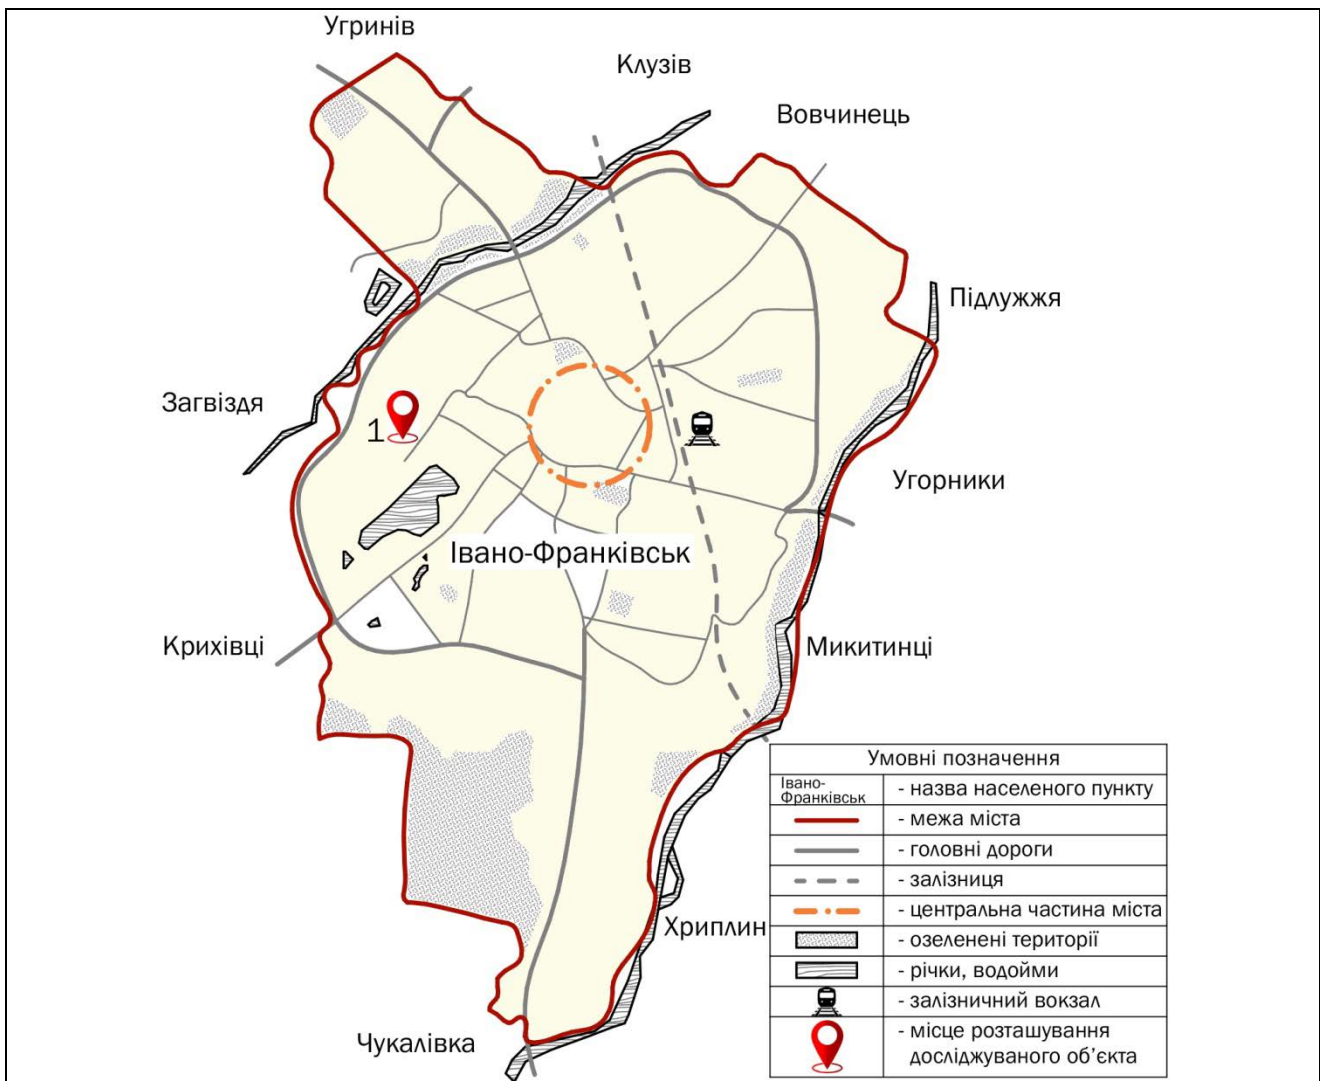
Угринів
Клузів
Вовчинець
Підлужжя
Загвіздя
1
Угорники
Івано-Франківськ
Крихівці
Микитинці
Хриплин
Чукалівка

| Умовні позначення | |
|---|---|
| Івано-Франківськ | - назва населеного пункту |
| | - межа міста |
| | - головні дороги |
| | - залізниця |
| | - центральна частина міста |
| | - озеленені території |
| | - річки, водойми |
| | - залізничний вокзал |
| | - місце розташування досліджуваного об'єкта |